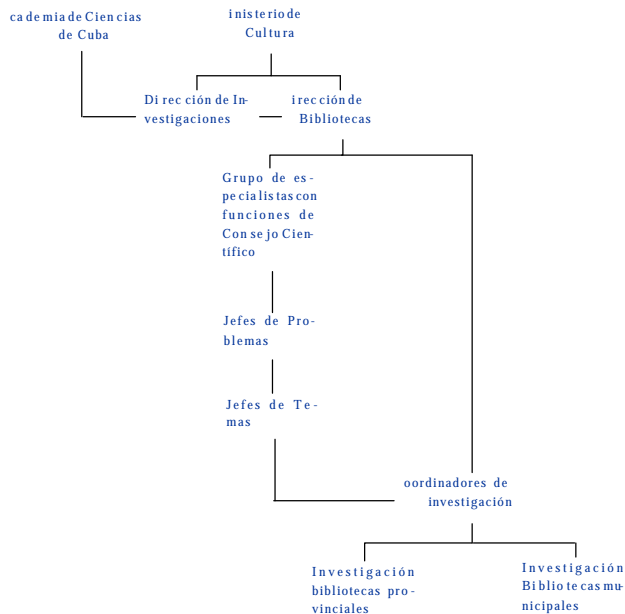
cademia de Ciencias de Cuba

inisterio de Cultura

Dirección de Investigaciones

irección de Bibliotecas

Grupo de especialistas con funciones de Consejo Científico

Jefes de Problemas

Jefes de Temas

oordinadores de investigación

Investigación bibliotecas provinciales

Investigación Bibliotecas municipales